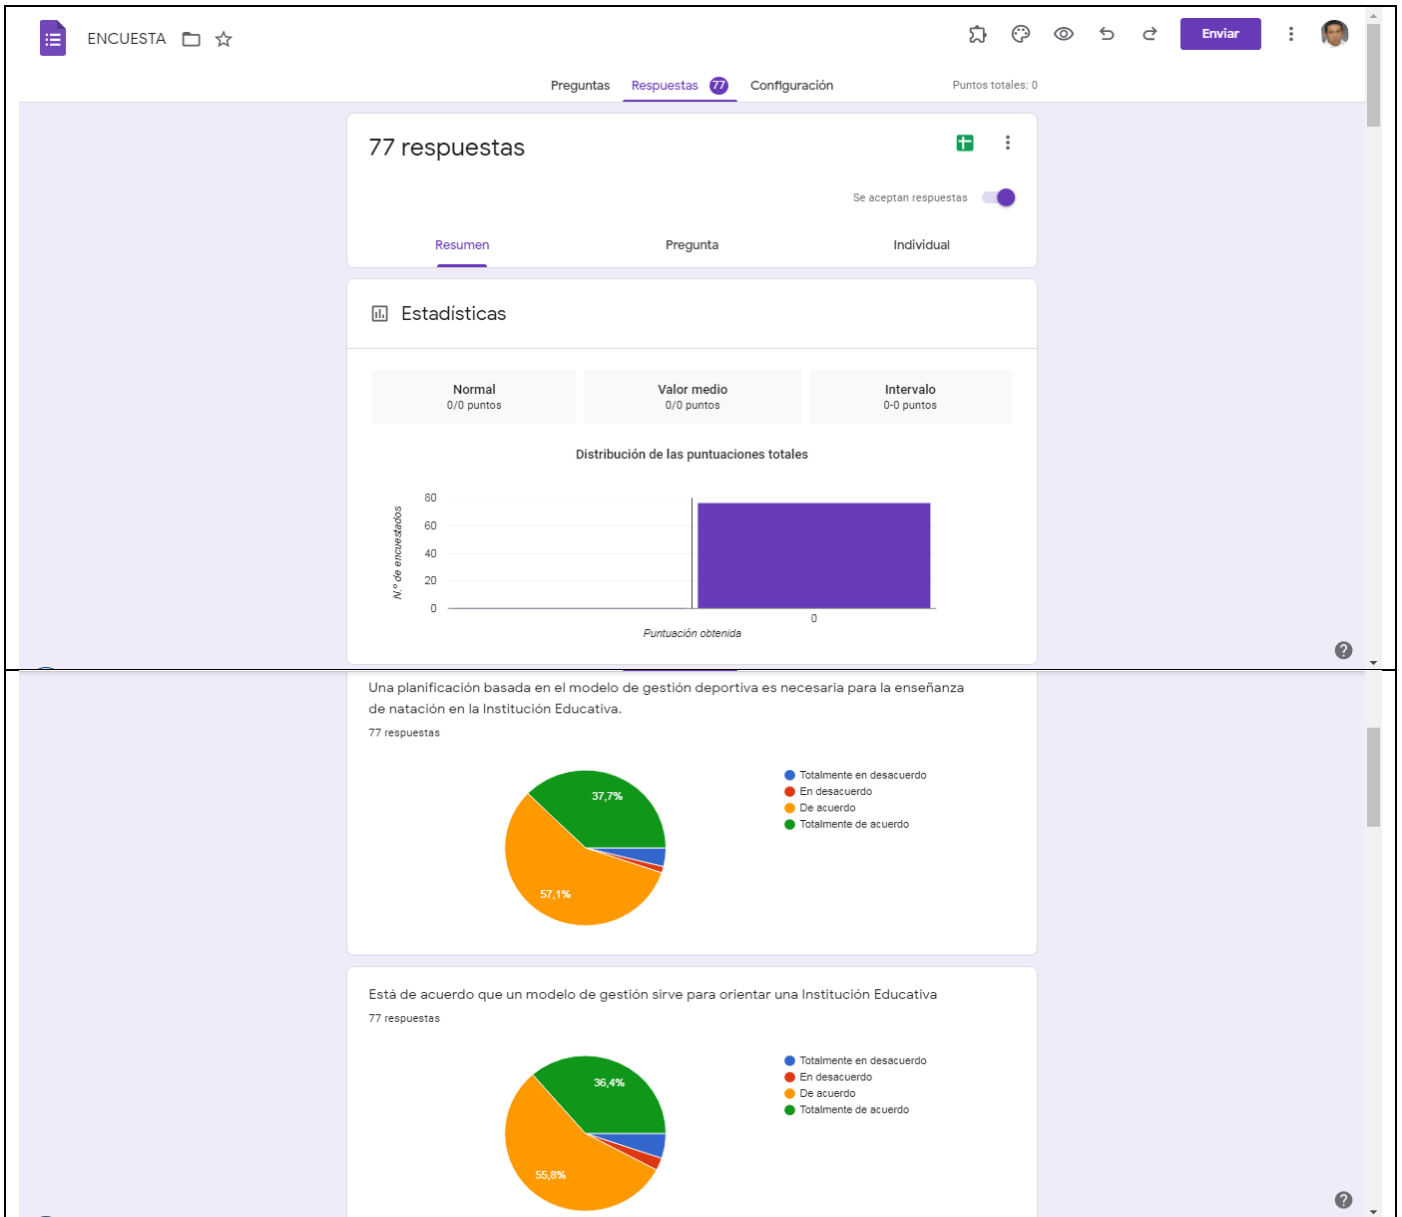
ENCUESTA

Enviar

Preguntas Respuestas 77 Configuración

Puntos totales: 0

77 respuestas

Se aceptan respuestas

Resumen Pregunta Individual

Estadísticas

| Normal | Valor medio | Intervalo |
|---|---|---|
| 0/0 puntos | 0/0 puntos | 0-0 puntos |

Distribución de las puntuaciones totales

N.º de encuestados

80
60
40
20
0

0

Puntuación obtenida

Una planificación basada en el modelo de gestión deportiva es necesaria para la enseñanza de natación en la Institución Educativa.

77 respuestas

37,7%
57,1%

Totalmente en desacuerdo
En desacuerdo
De acuerdo
Totalmente de acuerdo

Está de acuerdo que un modelo de gestión sirve para orientar una Institución Educativa

77 respuestas

36,4%
55,8%

Totalmente en desacuerdo
En desacuerdo
De acuerdo
Totalmente de acuerdo